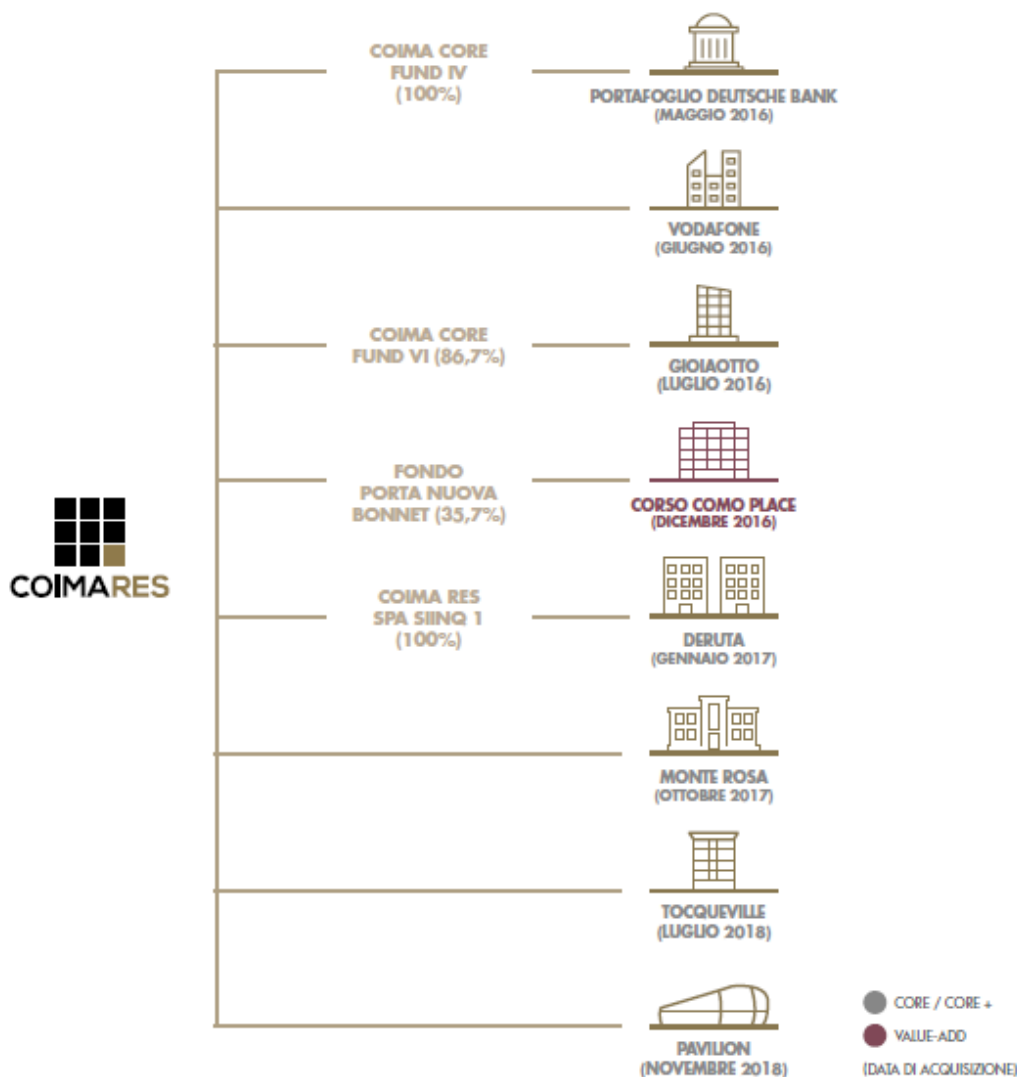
COIMARES

COIMA CORE FUND IV (100%)

PORTAFOGLIO DEUTSCHE BANK (MAGGIO 2016)

VODAFONE (GIUGNO 2016)

COIMA CORE FUND VI (86,7%)

GIOIAOTTO (LUGLIO 2016)

FONDO PORTA NUOVA BONNET (35,7%)

CORSO COMO PLACE (DICEMBRE 2016)

COIMA RES SPA SIINQ 1 (100%)

DERUTA (GENNAIO 2017)

MONTE ROSA (OTTOBRE 2017)

TOCQUEVILLE (LUGLIO 2018)

PAVILION (NOVEMBRE 2018)

CORE / CORE +

VALUE-ADD

(DATA DI ACQUISIZIONE)